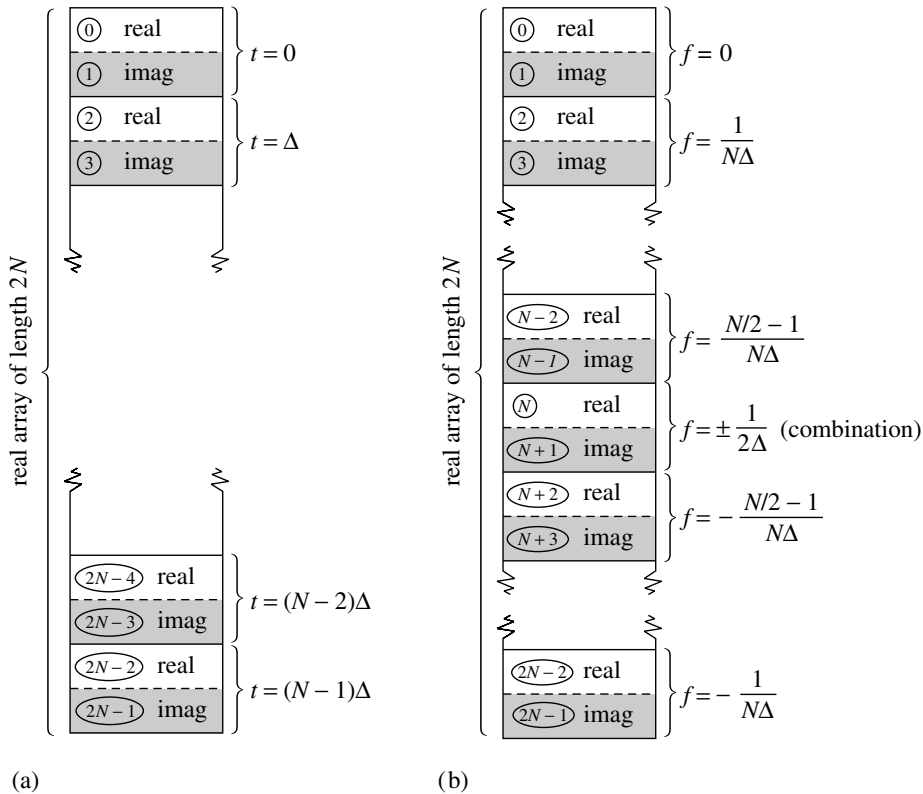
real array of length $2N$

0 real
1 imag
$t = 0$

2 real
3 imag
$t = \Delta$

$2N-4$ real
$2N-3$ imag
$t = (N-2)\Delta$

$2N-2$ real
$2N-1$ imag
$t = (N-1)\Delta$

(a)

real array of length $2N$

0 real
1 imag
$f = 0$

2 real
3 imag
$f = \frac{1}{N\Delta}$

$N-2$ real
$N-1$ imag
$f = \frac{N/2-1}{N\Delta}$

$N$ real
$N+1$ imag
$f = \pm\frac{1}{2\Delta}$ (combination)

$N+2$ real
$N+3$ imag
$f = -\frac{N/2-1}{N\Delta}$

$2N-2$ real
$2N-1$ imag
$f = -\frac{1}{N\Delta}$

(b)